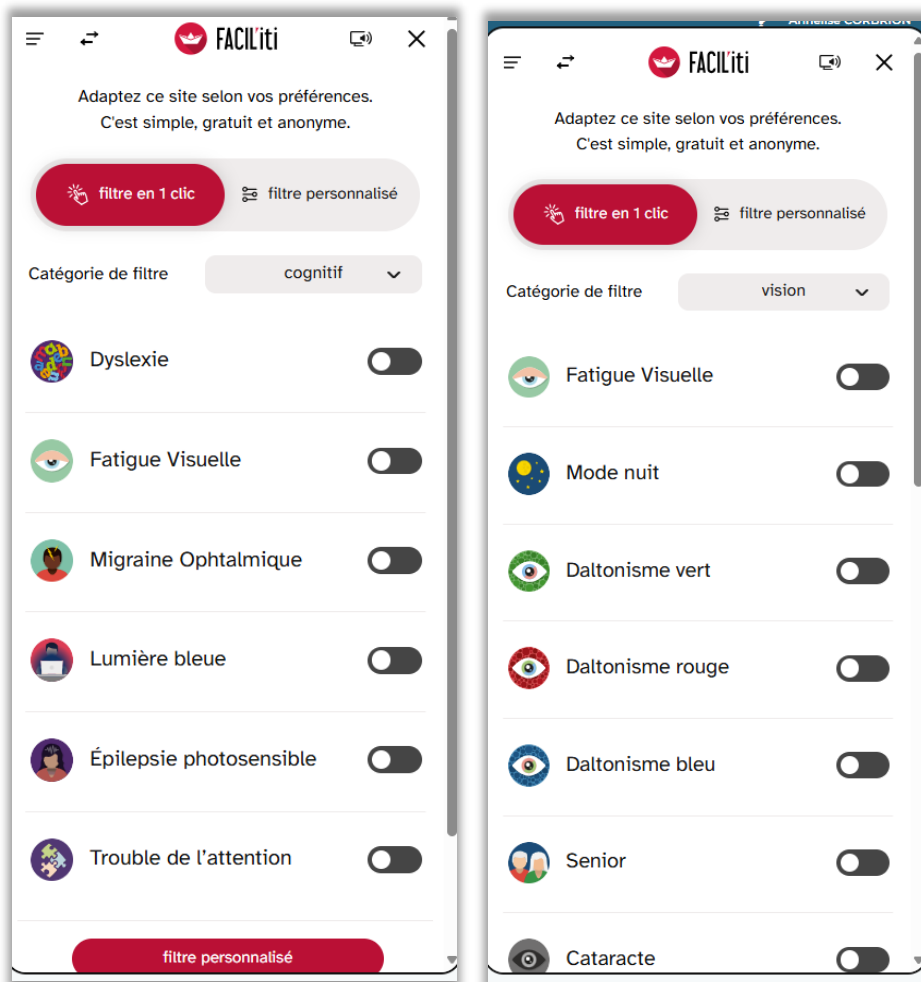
FACIL'iti

Adaptez ce site selon vos préférences.
C'est simple, gratuit et anonyme.

filtre en 1 clic
filtre personnalisé

Catégorie de filtre
cognitif

Dyslexie

Fatigue Visuelle

Migraine Ophtalmique

Lumière bleue

Épilepsie photosensible

Trouble de l'attention

filtre personnalisé

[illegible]

FACIL'iti

Adaptez ce site selon vos préférences.
C'est simple, gratuit et anonyme.

filtre en 1 clic
filtre personnalisé

Catégorie de filtre
vision

Fatigue Visuelle

Mode nuit

Daltonisme vert

Daltonisme rouge

Daltonisme bleu

Senior

Cataracte